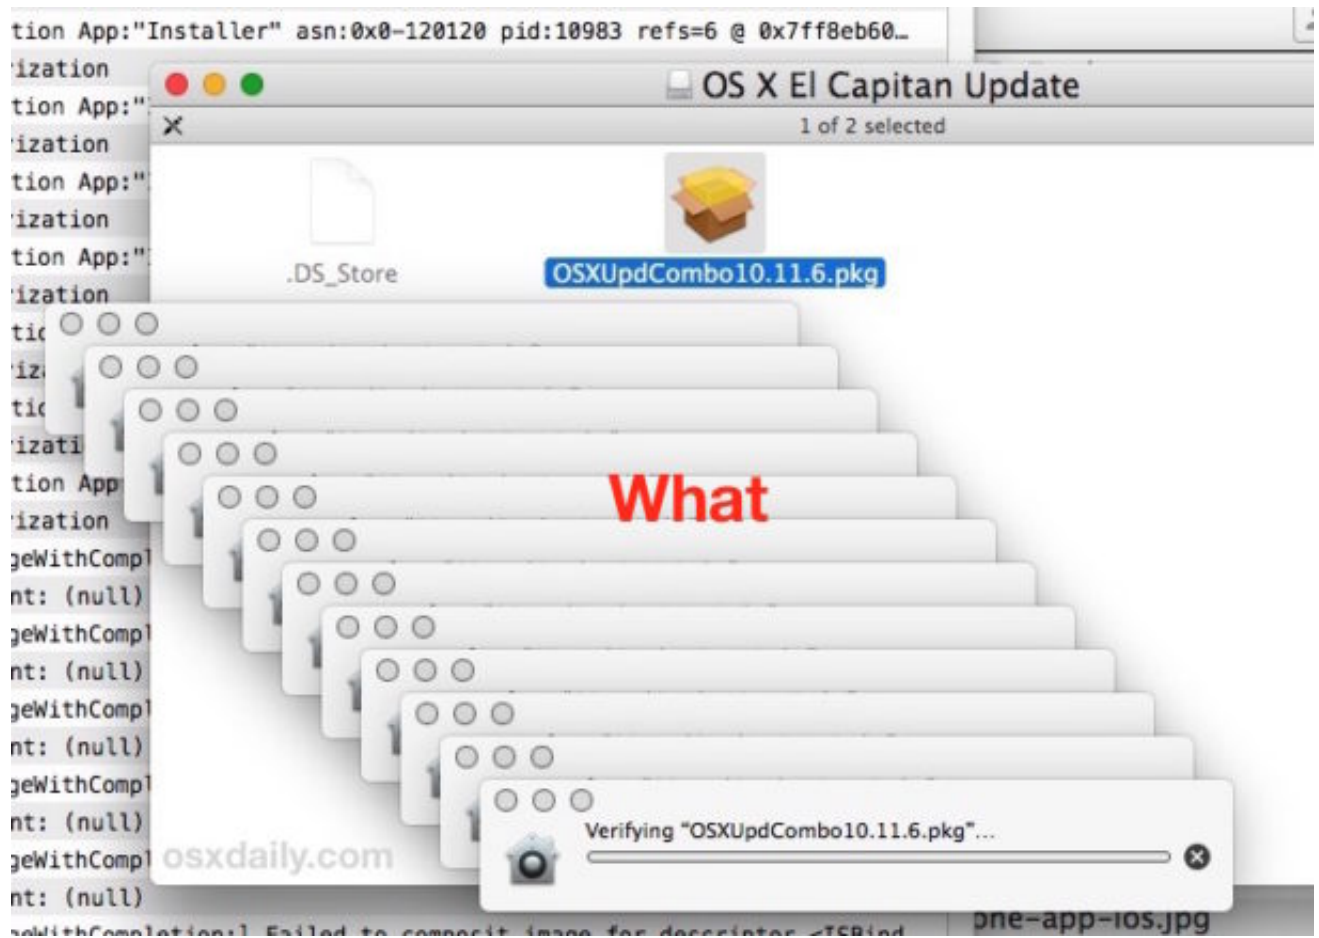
tion App:"Installer" asn:0x0-120120 pid:10983 refs=6 @ 0x7ff8eb60…
ization
tion App:"
ization
tion App:"
ization
tion App:"
ization
tic
iz
tic
izati
tion App
ization
geWithComp
nt: (null)
geWithComp
nt: (null)
geWithComp
nt: (null)
geWithComp
nt: (null)
geWithComp
nt: (null)
geWithCompletion:] Failed to composit image for descriptor <ISBind

OS X El Capitan Update

1 of 2 selected

.DS_Store

OSXUpdCombo10.11.6.pkg

What

Verifying "OSXUpdCombo10.11.6.pkg"...

osxdaily.com

one-app-ios.jpg